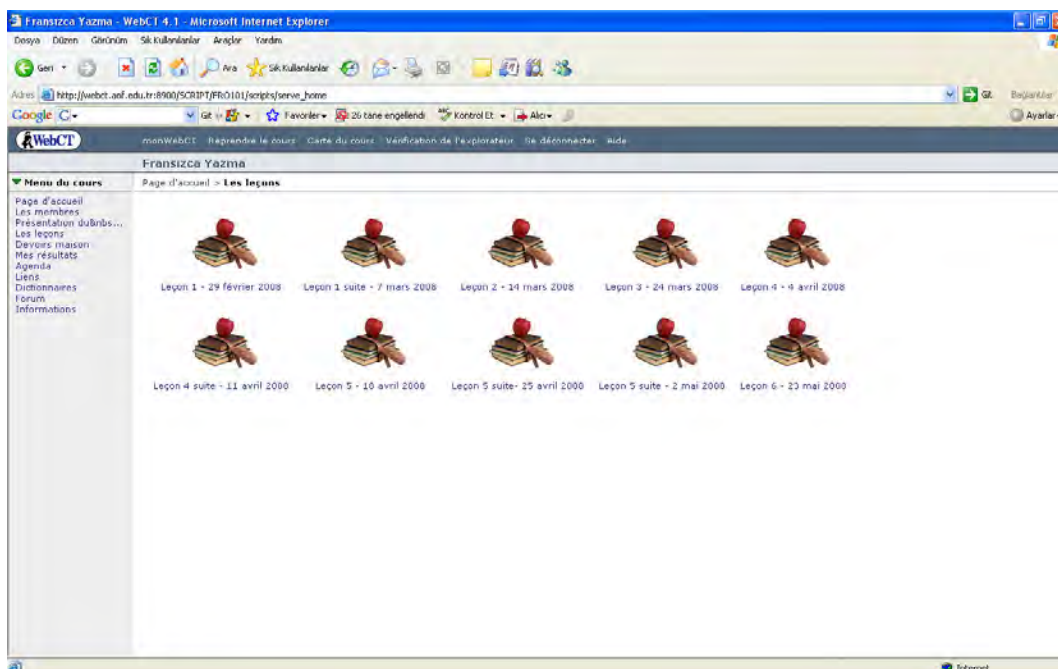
Fransızca Yazma - WebCT 4.1 - Microsoft Internet Explorer

Dosya Düzen Görünüm Sık Kullanılanlar Araçlar Yardım

Geri Ara Sık Kullanılanlar

Adres http://webct.anf.edu.tr:8900/SCRIPT/FRO101/scripts/serve_home Git Bağlantılar

Google Git Favoriler 26 tane engellendi Kontrol Et Alıcı Ayarlar

WebCT

monWebCT Reprendre le cours Carte du cours Vérification de l'explorateur Se déconnecter Aide

Fransizca Yazma

Menu du cours

Page d'accueil
Les membres
Présentation du/des...
Les leçons
Devoirs maison
Mes résultats
Agenda
Liens
Dictionnaires
Forum
Informations

Page d'accueil > Les leçons

Leçon 1 - 29 février 2008
Leçon 1 suite - 7 mars 2008
Leçon 2 - 14 mars 2008
Leçon 3 - 24 mars 2008
Leçon 4 - 4 avril 2008

Leçon 4 suite - 11 avril 2008
Leçon 5 - 18 avril 2008
Leçon 5 suite- 25 avril 2008
Leçon 5 suite - 2 mai 2008
Leçon 6 - 23 mai 2008

Internet